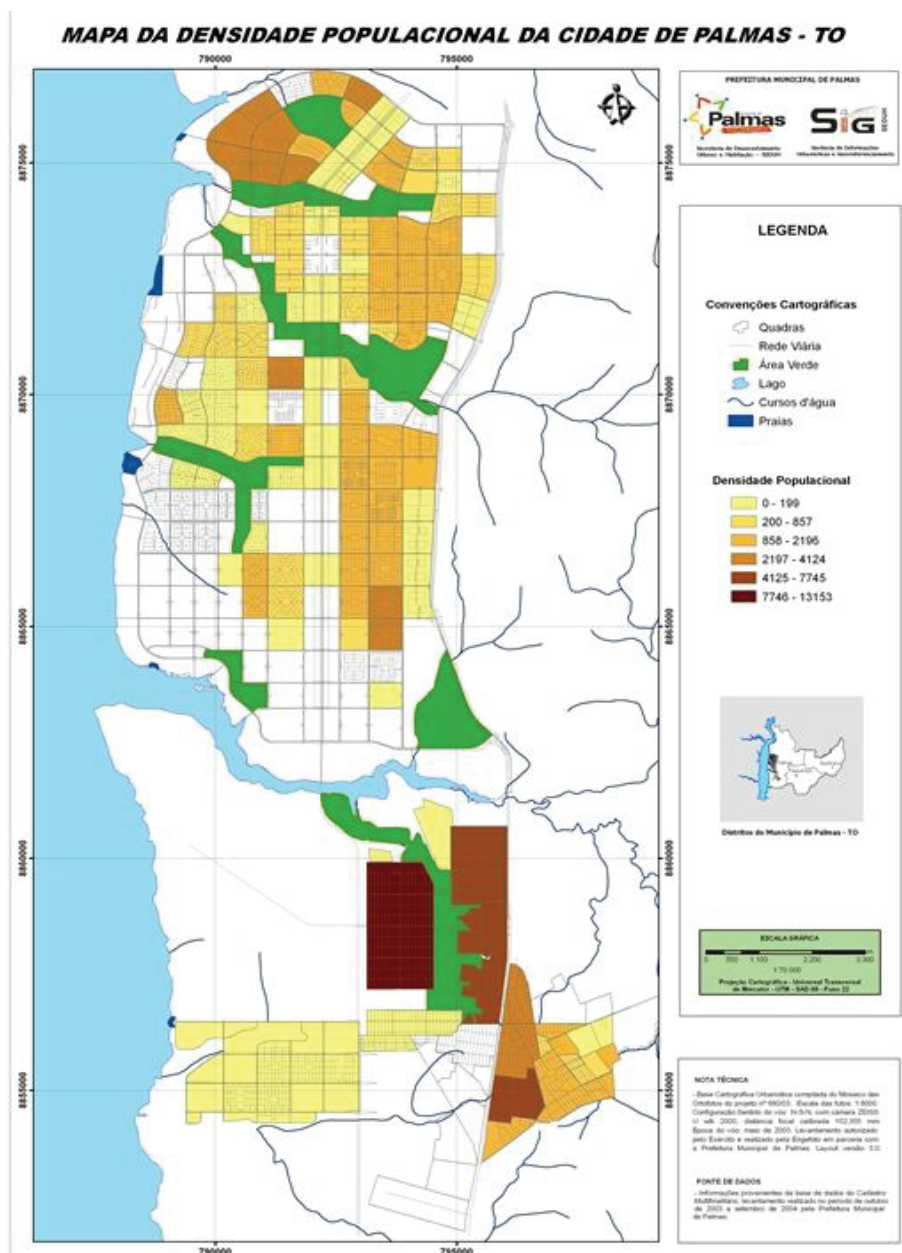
MAPA DA DENSIDADE POPULACIONAL DA CIDADE DE PALMAS - TO

790000
795000

8875000
8870000
8865000
8860000
8855000

PREFEITURA MUNICIPAL DE PALMAS

Palmas

SIG

Secretaria de Desenvolvimento Urbano e Habitação - SEDUH

Gerência de Informações Urbanísticas e Georreferenciamento

LEGENDA

Convenções Cartográficas

Quadras
Rede Viária
Área Verde
Lago
Cursos d'água
Praias

Densidade Populacional

0 - 199
200 - 857
858 - 2196
2197 - 4124
4125 - 7745
7746 - 13153

Distritos do Município de Palmas - TO

ESCALA GRÁFICA

0 550 1.100 2.200 3.300

1:70.000

Projeção Cartográfica - Universal Transversal de Mercator - UTM - SAD-69 - Fuso 22

NOTA TÉCNICA

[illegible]

FONTE DE DADOS

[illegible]

790000
795000